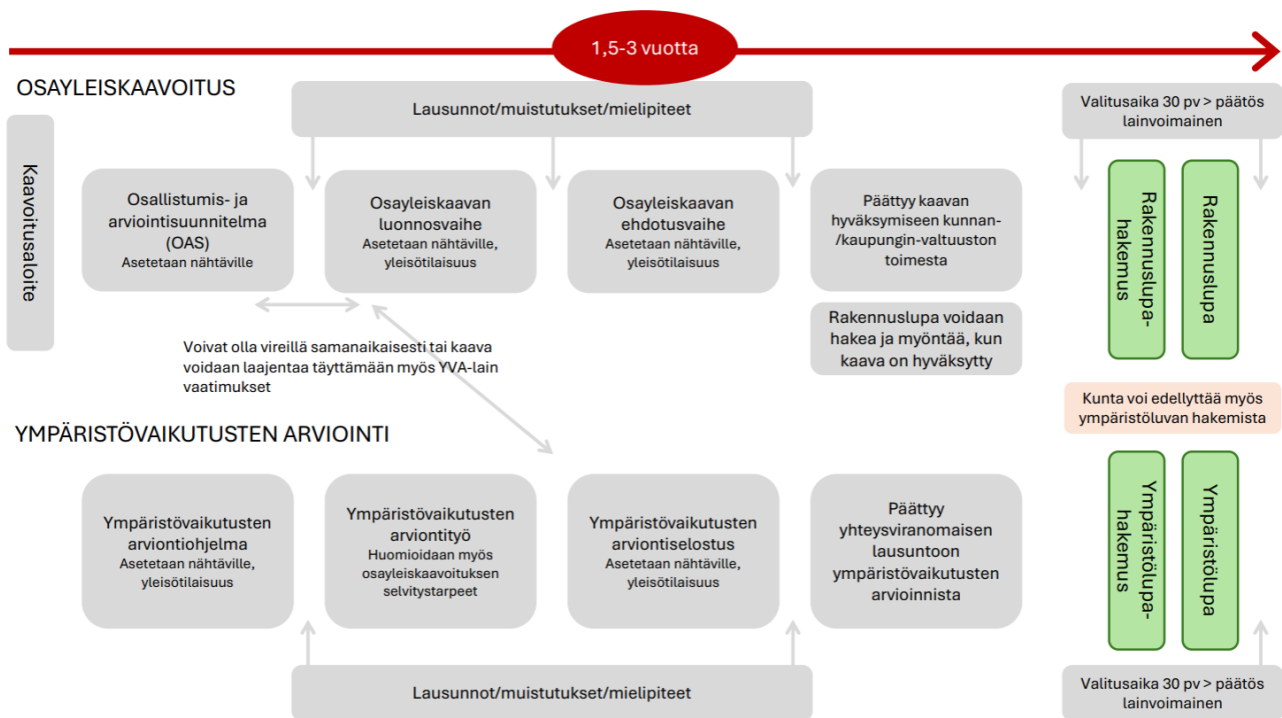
1,5-3 vuotta

OSAYLEISKAAVOITUS

Lausunnot/muistutukset/mielipiteet

Valitusaika 30 pv > päätös lainvoimainen

Kaavoitusaloite

Osallistumis- ja arviointisuunnitelma (OAS)
Asetetaan nähtäville

Osayleiskaavan luonnosvaihe
Asetetaan nähtäville, yleisötilaisuus

Osayleiskaavan ehdotusvaihe
Asetetaan nähtäville, yleisötilaisuus

Päättyy kaavan hyväksymiseen kunnan-/kaupungin-valtuuston toimesta

Rakennuslupahakemus

Rakennuslupa

Rakennuslupa voidaan hakea ja myöntää, kun kaava on hyväksytty

Voivat olla vireillä samanaikaisesti tai kaava voidaan laajentaa täyttämään myös YVA-lain vaatimukset

Kunta voi edellyttää myös ympäristöluvan hakemista

YMPÄRISTÖVAIKUTUSTEN ARVIOINTI

Ympäristövaikutusten arviontiohjelma
Asetetaan nähtäville, yleisötilaisuus

Ympäristövaikutusten arviontityö
Huomioidaan myös osayleiskaavoituksen selvitystarpeet

Ympäristövaikutusten arviontiselostus
Asetetaan nähtäville, yleisötilaisuus

Päättyy yhteysviranomaisen lausuntoon ympäristövaikutusten arvioinnista

Ympäristölupahakemus

Ympäristölupa

Lausunnot/muistutukset/mielipiteet

Valitusaika 30 pv > päätös lainvoimainen